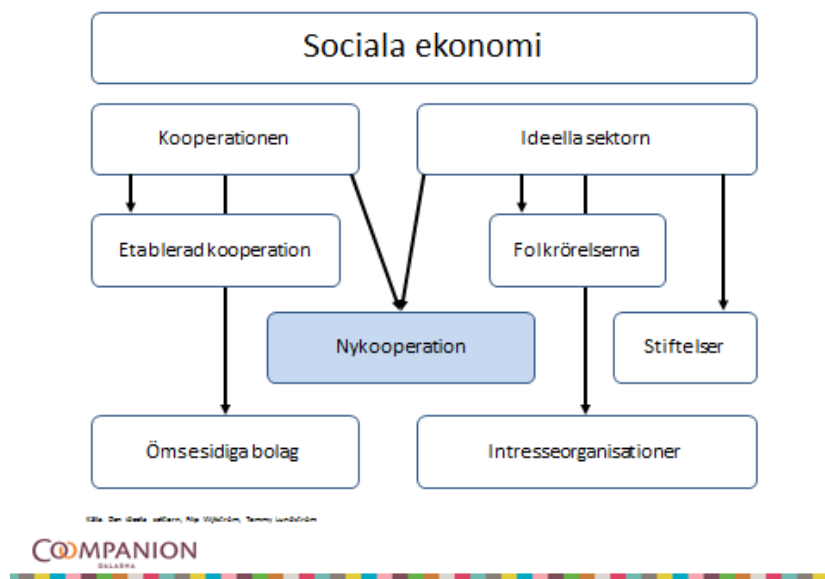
Sociala ekonomi

Kooperationen

Ideella sektorn

Etablerad kooperation

Folkrörelserna

Nykooperation

Stiftelser

Ömsesidiga bolag

Intresseorganisationer

Källa: Den ideella sektorn, Filip Wijkström, Tommy Lundström

COOMPANION
DALARNA